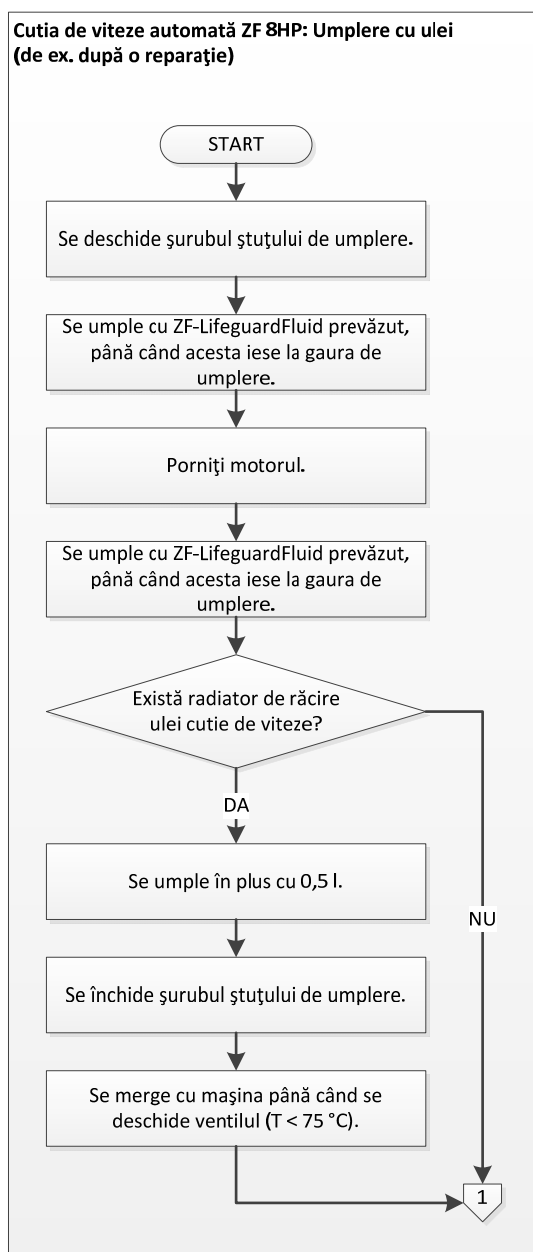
Cutia de viteze automată ZF 8HP: Umplere cu ulei (de ex. după o reparaţie)

START

Se deschide şurubul ştuţului de umplere.

Se umple cu ZF-LifeguardFluid prevăzut, până când acesta iese la gaura de umplere.

Porniţi motorul.

Se umple cu ZF-LifeguardFluid prevăzut, până când acesta iese la gaura de umplere.

Există radiator de răcire ulei cutie de viteze?

DA

NU

Se umple în plus cu 0,5 l.

Se închide şurubul ştuţului de umplere.

Se merge cu maşina până când se deschide ventilul (T < 75 °C).

1